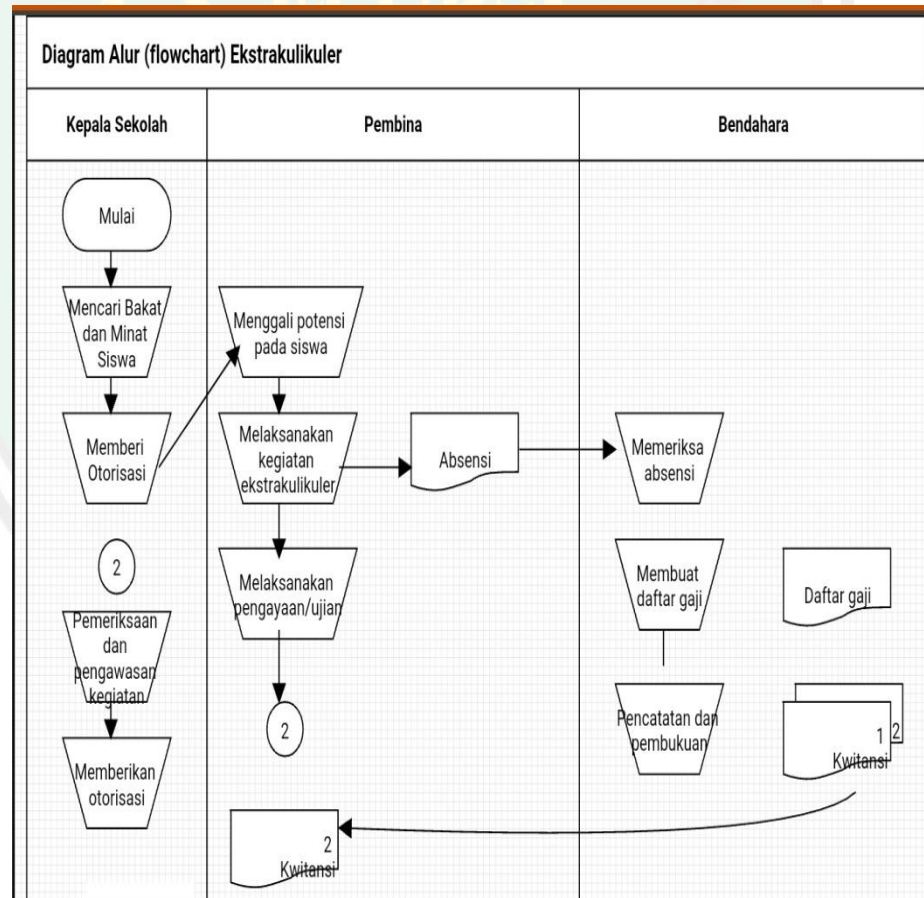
Diagram Alur (flowchart) Ekstrakulikuler

| Kepala Sekolah | Pembina | Bendahara |
|---|---|---|

Mulai

Mencari Bakat dan Minat Siswa

Memberi Otorisasi

2

Pemeriksaan dan pengawasan kegiatan

Memberikan otorisasi

Menggali potensi pada siswa

Melaksanakan kegiatan ekstrakulikuler

Absensi

Melaksanakan pengayaan/ujian

2

2
Kwitansi

Memeriksa absensi

Membuat daftar gaji

Daftar gaji

Pencatatan dan pembukuan

1 2
Kwitansi